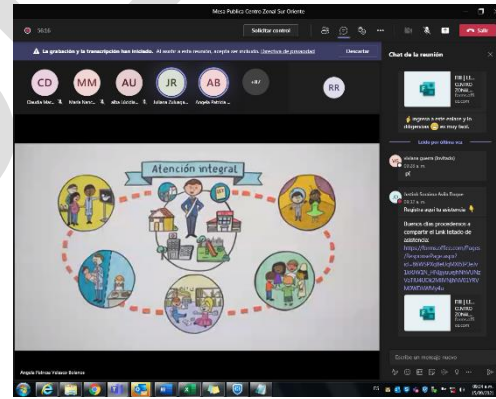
Mesa Publica Centro Zonal Sur Oriente

50:56

Solicitar control

Salir

La grabación y la transcripción han iniciado. Al asistir a esta reunión, acepta ser incluido. Directiva de privacidad

Descartar

CD MM AU JR AB +87 RR

Claudia Mar... María Narci... alba Lucila... Juliana Zuluaga... Angela Patricia ...

Atención integral

Angela Palmas Velasco Bolanos

Chat de la reunión

FB [1I... CUADRO ZONAL... forms.office.com

ingresa a este enlace y lo diligencias 😊 es muy fácil.

Leído por última vez

stefanie guerra (Invitado)
10:23 a. m.
pf

Jorilett Sarabino Avila Roque
10:22 a. m.
Registra aquí tu asistencia 👇

Buenos días procedemos a compartir el Link listado de asistencia: https://forms.office.com/Pages/ResponsePage.aspx?id=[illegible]

FB [1I... CUADRO ZONAL... forms.office.com

Escribir un mensaje nuevo

10:24 a. m.
25/06/2021